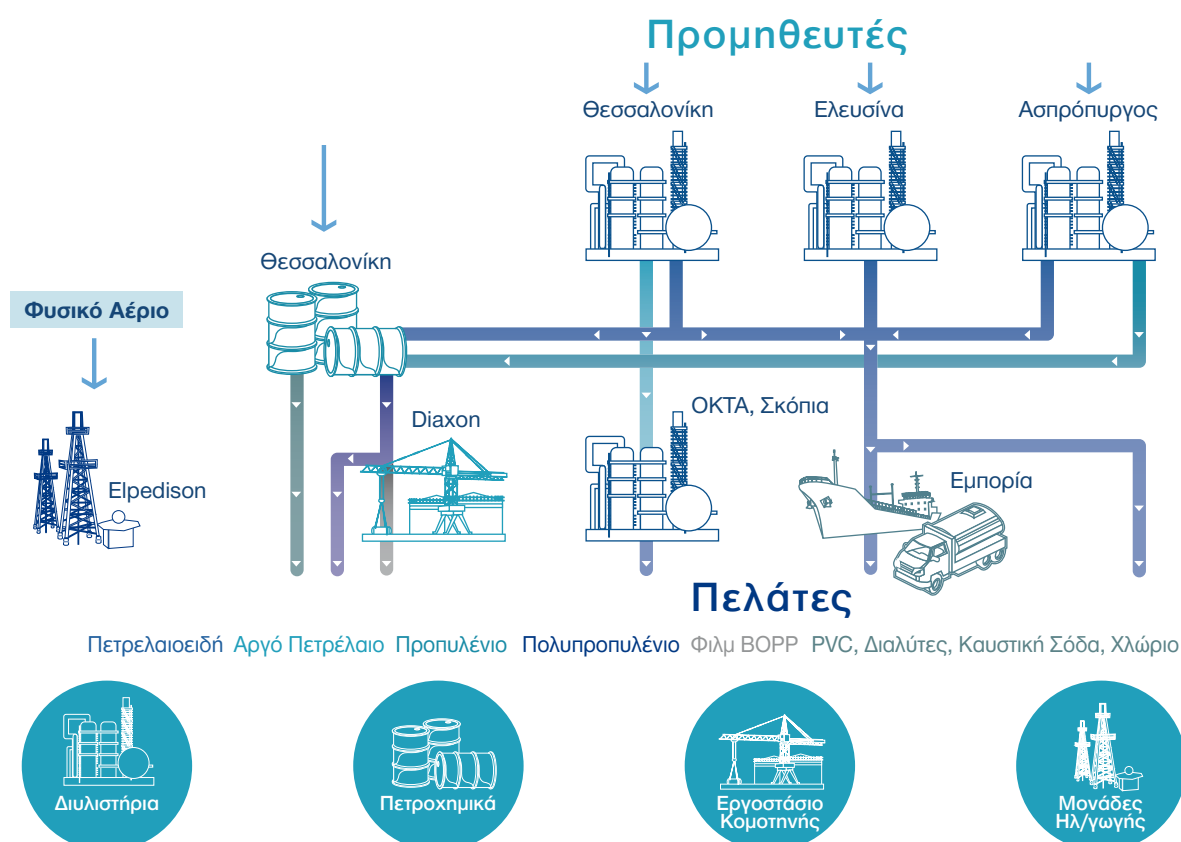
Προμηθευτές

Θεσσαλονίκη Ελευσίνα Ασπρόπυργος

Θεσσαλονίκη

Φυσικό Αέριο

Diaxon

ΟΚΤΑ, Σκόπια

Elpedison

Εμπορία

Πελάτες

Πετρελαιοειδή Αργό Πετρέλαιο Προπυλένιο Πολυπροπυλένιο Φιλμ BOPP PVC, Διαλύτες, Καυστική Σόδα, Χλώριο

Διυλιστήρια

Πετροχημικά

Εργοστάσιο Κομοτηνής

Μονάδες Ηλ/γωγής